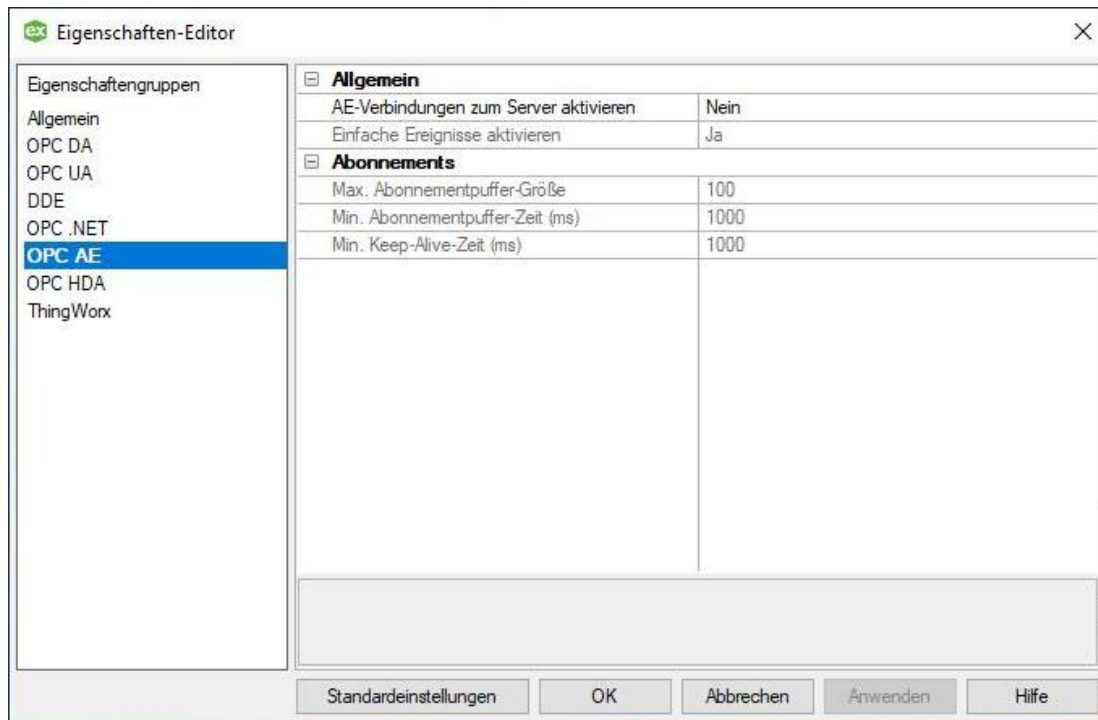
ex Eigenschaften-Editor

×

Eigenschaftengruppen
Allgemein
OPC DA
OPC UA
DDE
OPC .NET
OPC AE
OPC HDA
ThingWorx

⊟ Allgemein

| | |
|---|---|
| AE-Verbindungen zum Server aktivieren | Nein |
| Einfache Ereignisse aktivieren | Ja |

⊟ Abonnements

| | |
|---|---|
| Max. Abonnementpuffer-Größe | 100 |
| Min. Abonnementpuffer-Zeit (ms) | 1000 |
| Min. Keep-Alive-Zeit (ms) | 1000 |

Standardeinstellungen | OK | Abbrechen | Anwenden | Hilfe